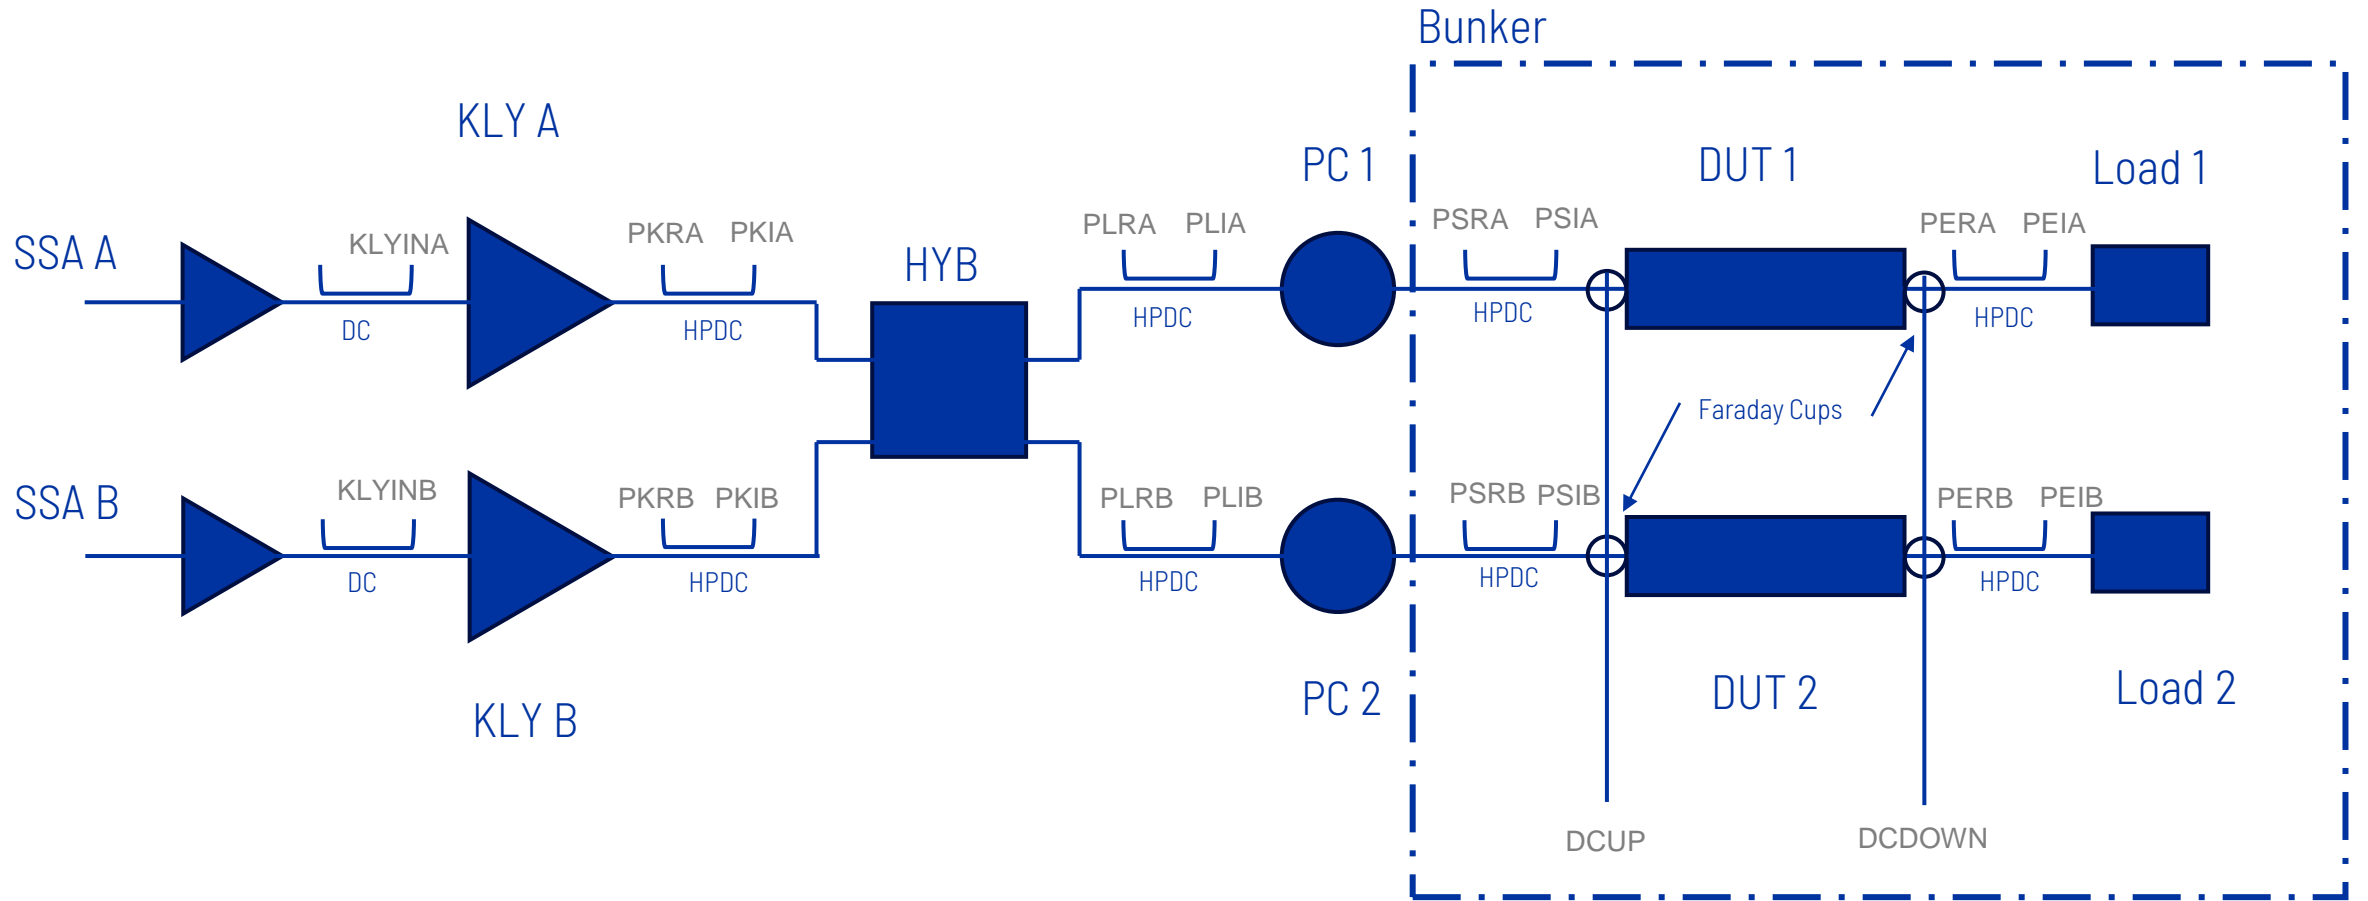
Bunker

KLY A

PC 1

DUT 1

Load 1

SSA A

KLYINA

PKRA PKIA

HYB

PLRA PLIA

PSRA PSIA

PERA PEIA

DC

HPDC

HPDC

HPDC

HPDC

Faraday Cups

SSA B

KLYINB

PKRB PKIB

PLRB PLIB

PSRB PSIB

PERB PEIB

DC

HPDC

HPDC

HPDC

HPDC

PC 2

DUT 2

Load 2

KLY B

DCUP

DCDOWN